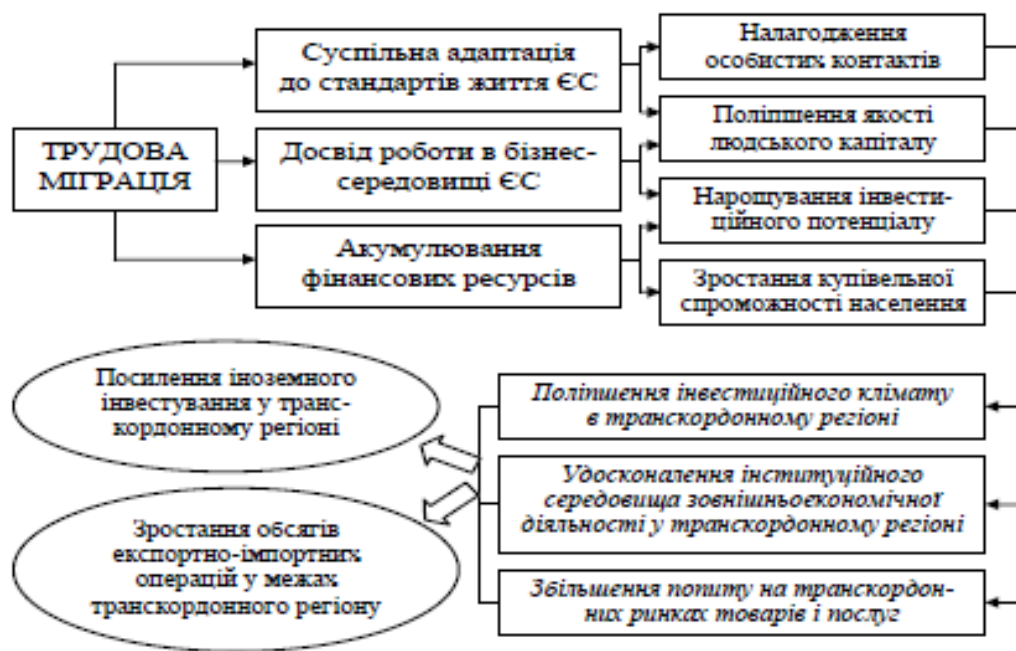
ТРУДОВА МІГРАЦІЯ

Суспільна адаптація до стандартів життя ЄС

Досвід роботи в бізнес-середовищі ЄС

Акумулювання фінансових ресурсів

Налагодження особистих контактів

Поліпшення якості людського капіталу

Нарощування інвестиційного потенціалу

Зростання купівельної спроможності населення

Посилення іноземного інвестування у транскордонному регіоні

Зростання обсягів експортно-імпортних операцій у межах транскордонного регіону

*Поліпшення інвестиційного клімату в транскордонному регіоні*

*Удосконалення інституційного середовища зовнішньоекономічної діяльності у транскордонному регіоні*

*Збільшення попиту на транскордонних ринках товарів і послуг*